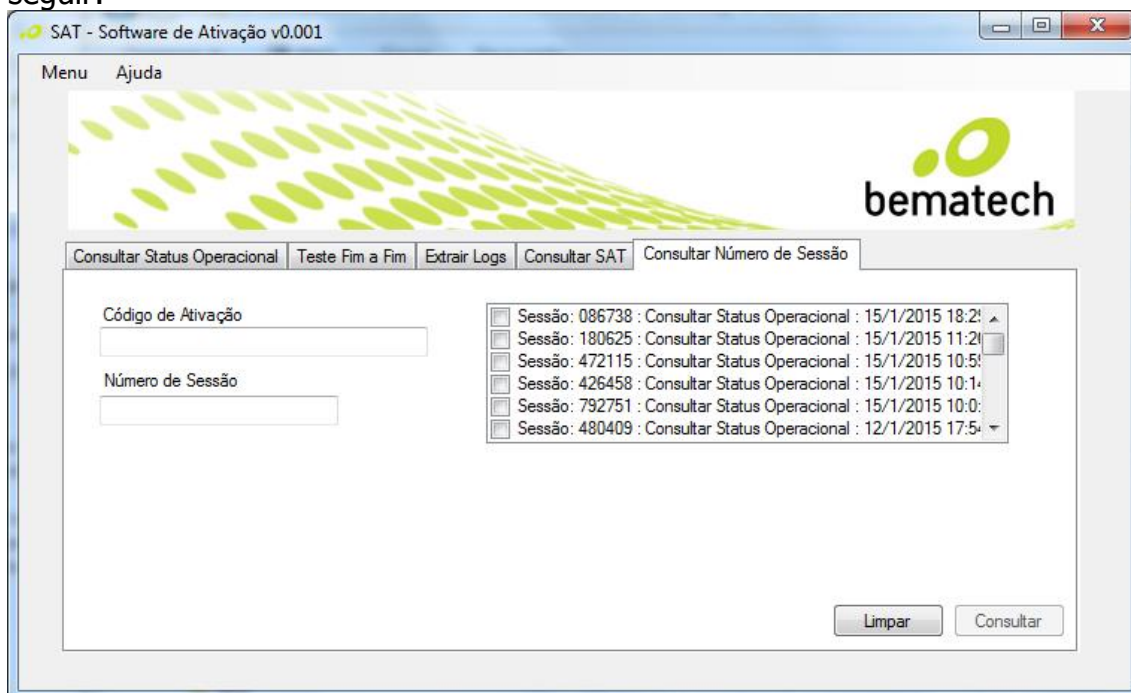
seguir:

SAT - Software de Ativação v0.001

Menu Ajuda

bematech

Consultar Status Operacional | Teste Fim a Fim | Extrair Logs | Consultar SAT | Consultar Número de Sessão

Código de Ativação

Número de Sessão

Sessão: 086738 : Consultar Status Operacional : 15/1/2015 18:2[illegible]
Sessão: 180625 : Consultar Status Operacional : 15/1/2015 11:2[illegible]
Sessão: 472115 : Consultar Status Operacional : 15/1/2015 10:5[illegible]
Sessão: 426458 : Consultar Status Operacional : 15/1/2015 10:1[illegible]
Sessão: 792751 : Consultar Status Operacional : 15/1/2015 10:0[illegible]
Sessão: 480409 : Consultar Status Operacional : 12/1/2015 17:5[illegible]

Limpar Consultar